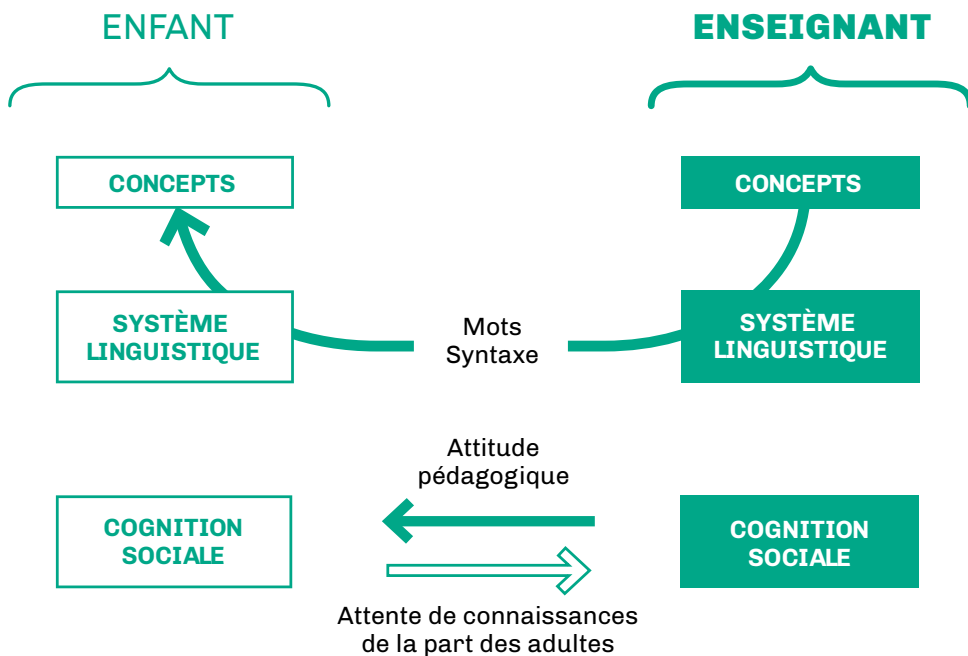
ENFANT

ENSEIGNANT

CONCEPTS

CONCEPTS

SYSTÈME LINGUISTIQUE

Mots
Syntaxe

SYSTÈME LINGUISTIQUE

Attitude pédagogique

COGNITION SOCIALE

COGNITION SOCIALE

Attente de connaissances de la part des adultes